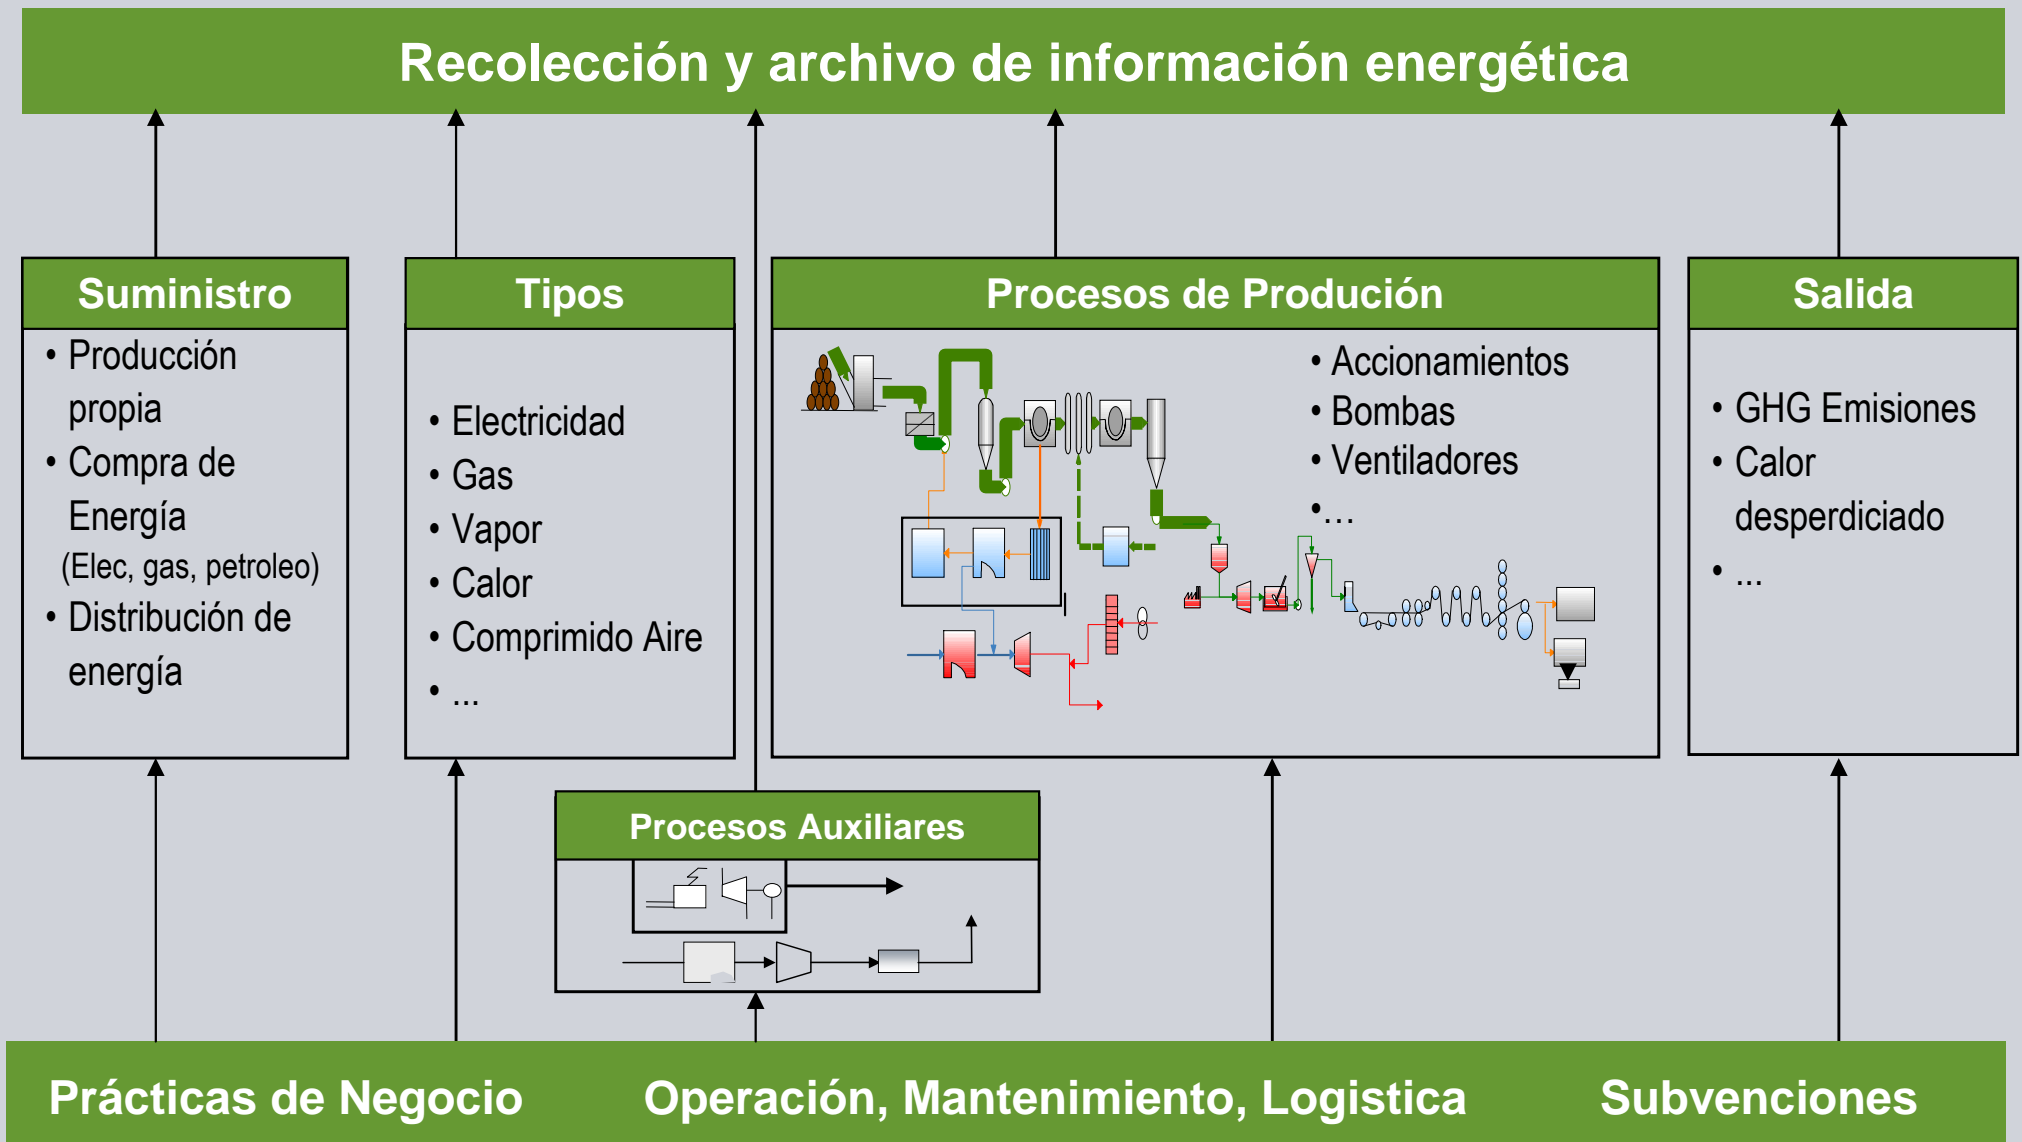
Recolección y archivo de información energética

Suministro
• Producción propia
• Compra de Energía
(Elec, gas, petroleo)
• Distribución de energía

Tipos
• Electricidad
• Gas
• Vapor
• Calor
• Comprimido Aire
• ...

Procesos de Produción
• Accionamientos
• Bombas
• Ventiladores
•...

Salida
• GHG Emisiones
• Calor desperdiciado
• ...

Procesos Auxiliares

Prácticas de Negocio Operación, Mantenimiento, Logistica Subvenciones